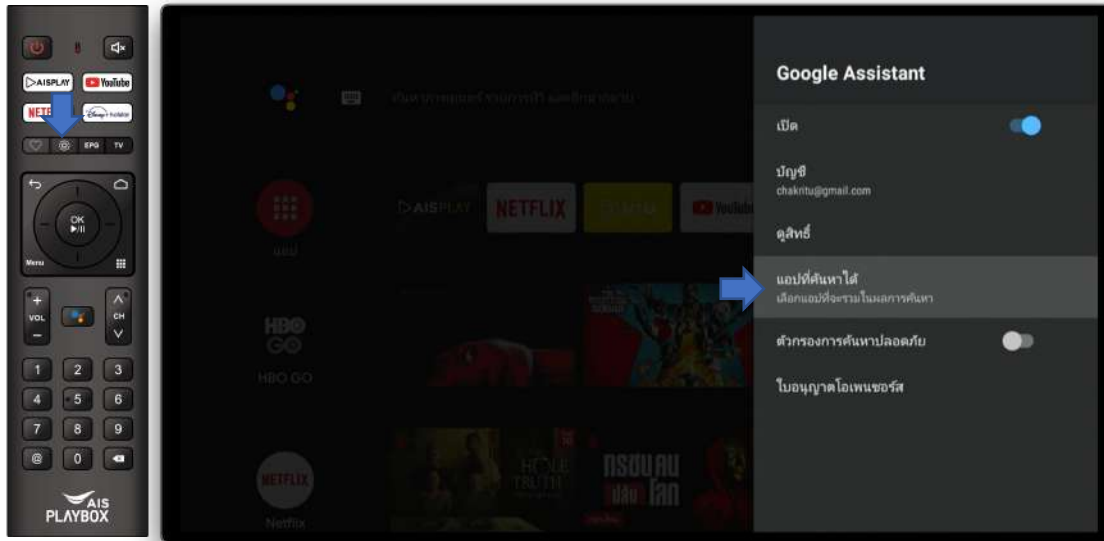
AISPLAY
YouTube
NETFLIX
Disney+ hotstar
EPG
TV
OK
Menu
VOL
CH
1
2
3
4
5
6
7
8
9
@
0
AIS PLAYBOX

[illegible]
AISPLAY
NETFLIX
YouTube
แอป
HBO GO
HBO GO
NETFLIX
Netflix

Google Assistant

เปิด

บัญชี
chakritu@gmail.com

ดูสิทธิ์

แอปที่ค้นหาได้
เลือกแอปที่จะรวมในผลการค้นหา

ตัวกรองการค้นหาปลอดภัย

ใบอนุญาตโอเพนซอร์ส